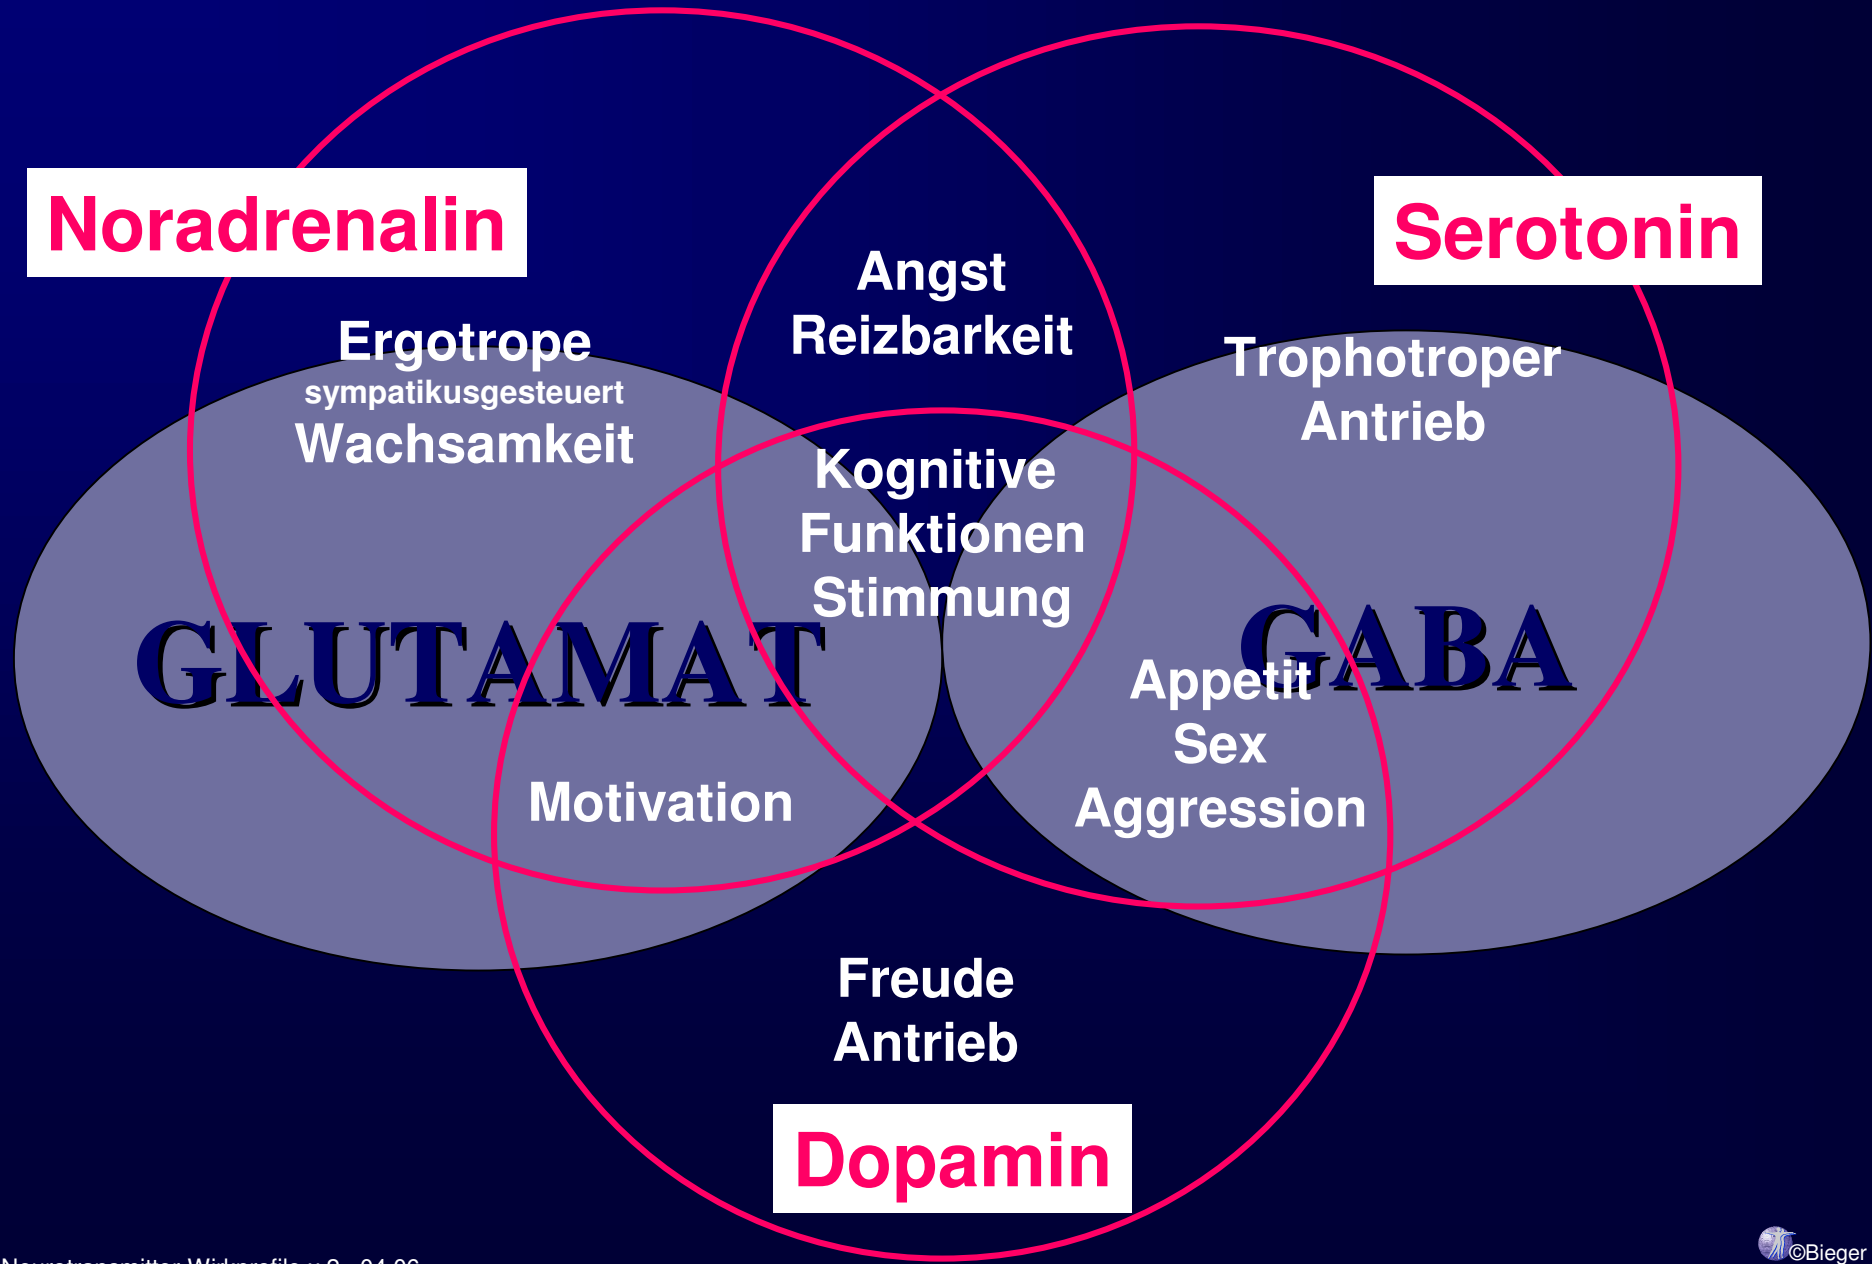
Noradrenalin

Serotonin

Angst
Reizbarkeit

Ergotrope
sympatikusgesteuert
Wachsamkeit

Trophotroper
Antrieb

Kognitive
Funktionen
Stimmung

GLUTAMAT

GABA

Appetit
Sex
Aggression

Motivation

Freude
Antrieb

Dopamin

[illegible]

©Bieger